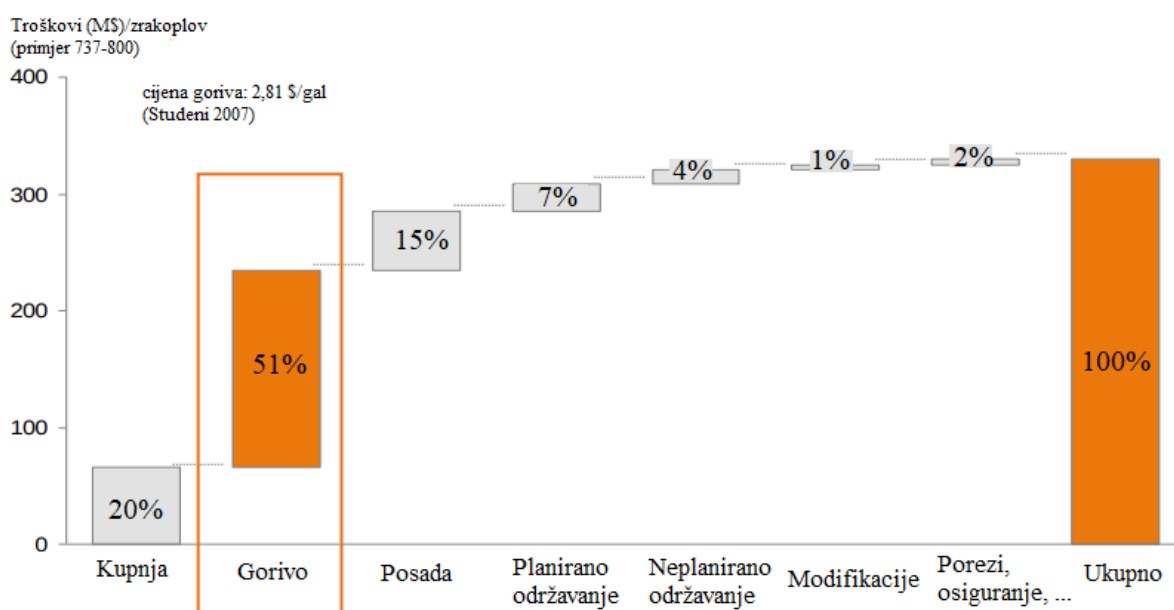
Troškovi (M$)/zrakoplov
(primjer 737-800)

400
300
200
100
0

cijena goriva: 2,81 $/gal
(Studeni 2007)

20%
51%
15%
7%
4%
1%
2%
100%

Kupnja
Gorivo
Posada
Planirano održavanje
Neplanirano održavanje
Modifikacije
Porezi, osiguranje, ...
Ukupno